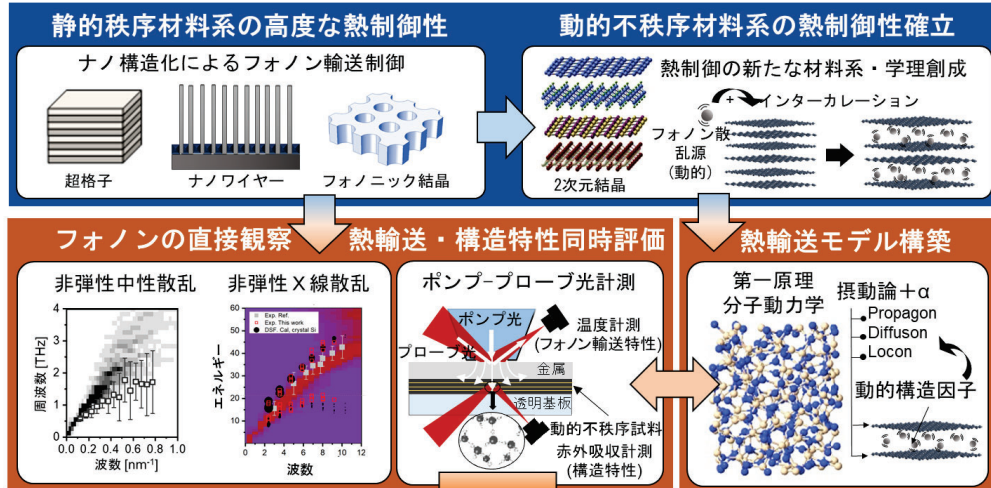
静的秩序材料系の高度な熱制御性

ナノ構造化によるフォノン輸送制御

超格子

ナノワイヤー

フォノニック結晶

動的不秩序材料系の熱制御性確立

熱制御の新たな材料系・学理創成

インターカレーション

フォノン散乱源（動的）

2次元結晶

フォノンの直接観察

非弾性中性散乱

周波数 [THz]

波数 [nm$^{-1}$]

非弾性X線散乱

Exp. Ref.
Exp. This work
DSF: Cal. crystal Si

エネルギー

波数

熱輸送・構造特性同時評価

ポンプ-プローブ光計測

ポンプ光

プローブ光

温度計測（フォノン輸送特性）

金属

透明基板

動的不秩序試料

赤外吸収計測（構造特性）

熱輸送モデル構築

第一原理分子動力学

摂動論＋α

Propagon
Diffuson
Locon

動的構造因子